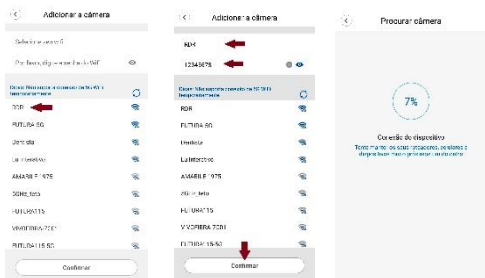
Adicionar a câmera

Selecione a rede

Por favor, digite a senha do WiFi

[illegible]

RDR

FUTURA 5G

Derlada

La interativo

AMABILE 1975

5GHz_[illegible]

FUTURA 1.15

VIVOFIBRA 7CB1

FUTURA 1.15 5G

Confirmar

Adicionar a câmera

RDR

12345678

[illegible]

RDR

FUTURA 5G

Derlada

La interativo

AMABILE 1975

5GHz_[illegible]

FUTURA 1.15

VIVOFIBRA 7CB1

FUTURA 1.15 5G

Confirmar

Procurar câmera

7%

Conexão do dispositivo

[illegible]